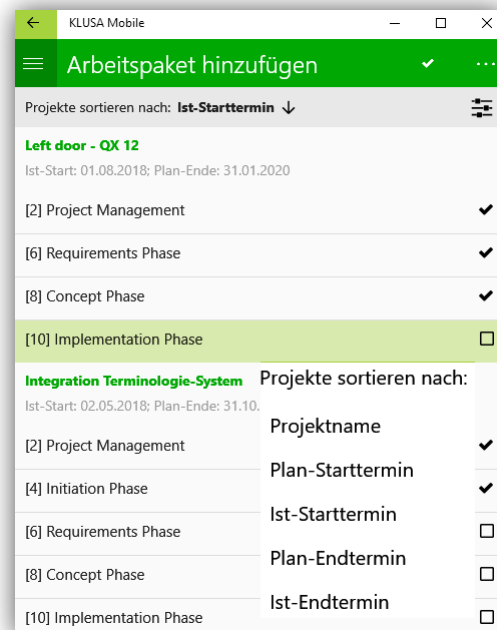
KLUSA Mobile

Arbeitspaket hinzufügen

Projekte sortieren nach: **Ist-Starttermin** ↓

**Left door - QX 12**

Ist-Start: 01.08.2018; Plan-Ende: 31.01.2020

[2] Project Management

[6] Requirements Phase

[8] Concept Phase

[10] Implementation Phase

**Integration Terminologie-System**

Ist-Start: 02.05.2018; Plan-Ende: 31.10.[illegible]

[2] Project Management

[4] Initiation Phase

[6] Requirements Phase

[8] Concept Phase

[10] Implementation Phase

Projekte sortieren nach:

Projektname

Plan-Starttermin

Ist-Starttermin

Plan-Endtermin

Ist-Endtermin